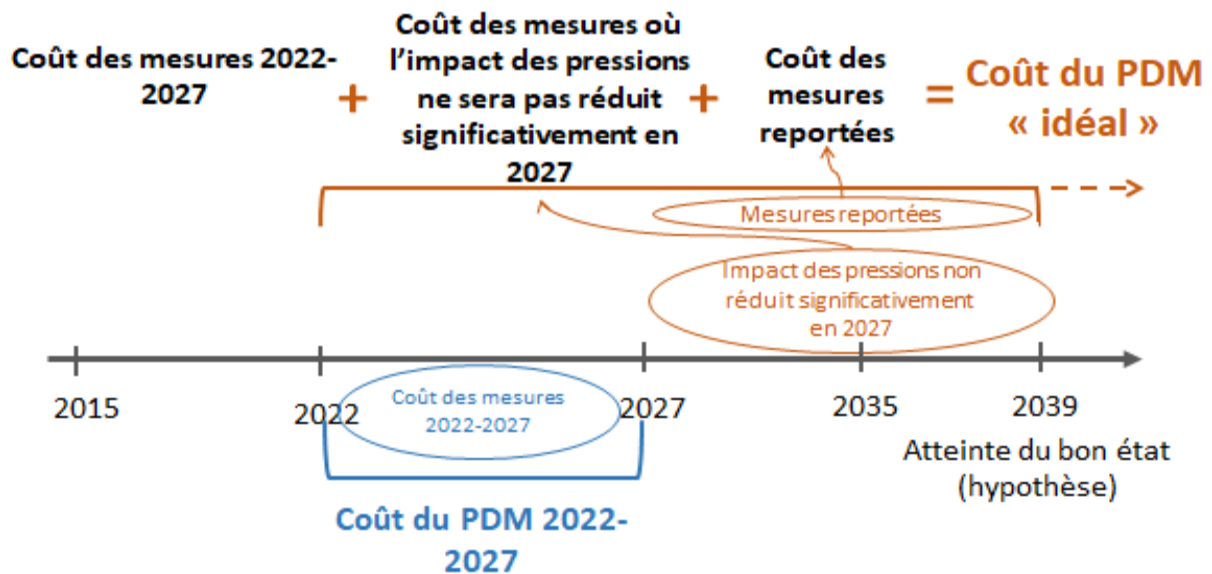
Coût des mesures 2022-2027

+

Coût des mesures où l'impact des pressions ne sera pas réduit significativement en 2027

+

Coût des mesures reportées

=

Coût du PDM « idéal »

Mesures reportées

Impact des pressions non réduit significativement en 2027

2015

2022

2027

2035

2039

Coût des mesures 2022-2027

Atteinte du bon état (hypothèse)

Coût du PDM 2022-2027